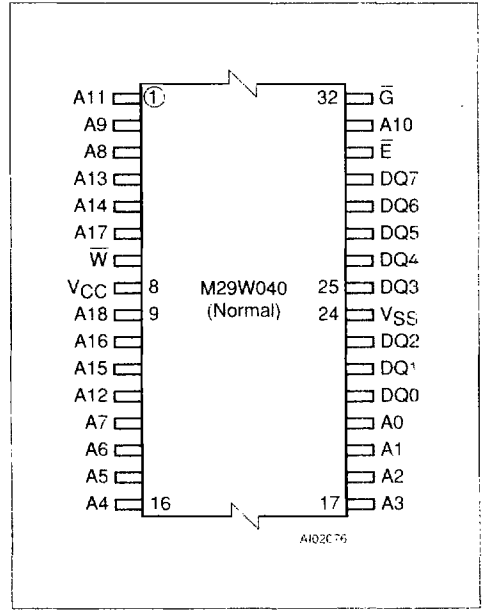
A11 ① 32 $\overline{G}$
A9 A10
A8 $\overline{E}$
A13 DQ7
A14 DQ6
A17 DQ5
$\overline{W}$ DQ4
$V_{CC}$ 8 M29W040 25 DQ3
A18 9 (Normal) 24 $V_{SS}$
A16 DQ2
A15 DQ1
A12 DQ0
A7 A0
A6 A1
A5 A2
A4 16 17 A3

AI02076